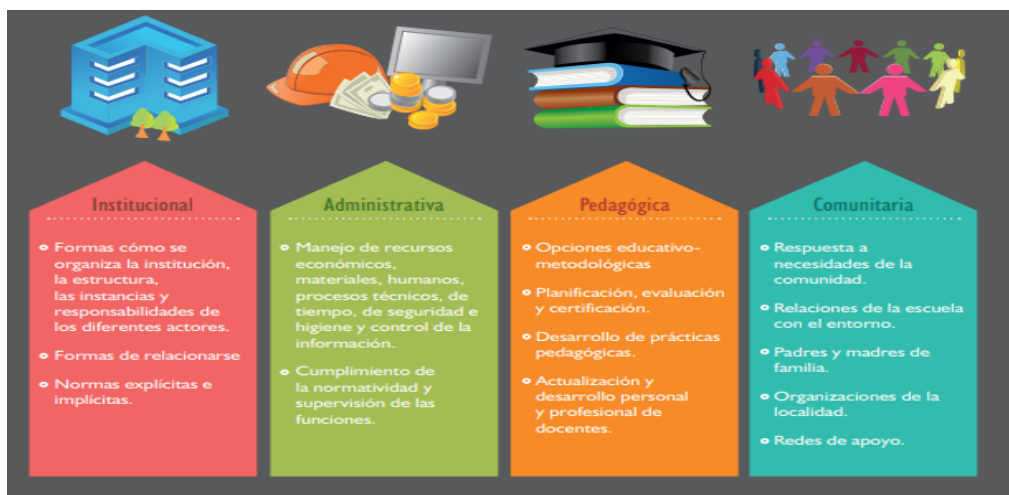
Institucional

Formas cómo se organiza la institución, la estructura, las instancias y responsabilidades de los diferentes actores.

Formas de relacionarse

Normas explícitas e implícitas.

Administrativa

Manejo de recursos económicos, materiales, humanos, procesos técnicos, de tiempo, de seguridad e higiene y control de la información.

Cumplimiento de la normatividad y supervisión de las funciones.

Pedagógica

Opciones educativo-metodológicas

Planificación, evaluación y certificación.

Desarrollo de prácticas pedagógicas.

Actualización y desarrollo personal y profesional de docentes.

Comunitaria

Respuesta a necesidades de la comunidad.

Relaciones de la escuela con el entorno.

Padres y madres de familia.

Organizaciones de la localidad.

Redes de apoyo.